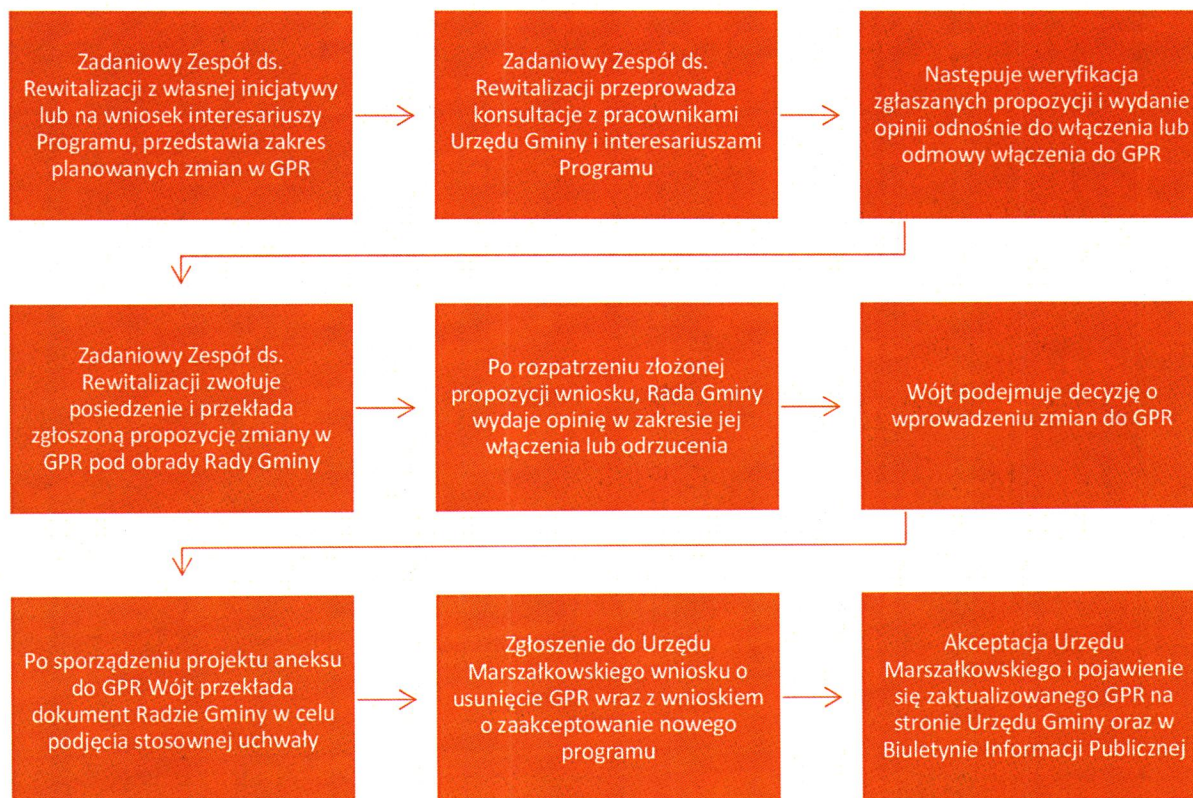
Zadaniowy Zespół ds. Rewitalizacji z własnej inicjatywy lub na wniosek interesariuszy Programu, przedstawia zakres planowanych zmian w GPR

Zadaniowy Zespół ds. Rewitalizacji przeprowadza konsultacje z pracownikami Urzędu Gminy i interesariuszami Programu

Następuje weryfikacja zgłaszanych propozycji i wydanie opinii odnośnie do włączenia lub odmowy włączenia do GPR

Zadaniowy Zespół ds. Rewitalizacji zwołuje posiedzenie i przekłada zgłoszoną propozycję zmiany w GPR pod obrady Rady Gminy

Po rozpatrzeniu złożonej propozycji wniosku, Rada Gminy wydaje opinię w zakresie jej włączenia lub odrzucenia

Wójt podejmuje decyzję o wprowadzeniu zmian do GPR

Po sporządzeniu projektu aneksu do GPR Wójt przekłada dokument Radzie Gminy w celu podjęcia stosownej uchwały

Zgłoszenie do Urzędu Marszałkowskiego wniosku o usunięcie GPR wraz z wnioskiem o zaakceptowanie nowego programu

Akceptacja Urzędu Marszałkowskiego i pojawienie się zaktualizowanego GPR na stronie Urzędu Gminy oraz w Biuletynie Informacji Publicznej